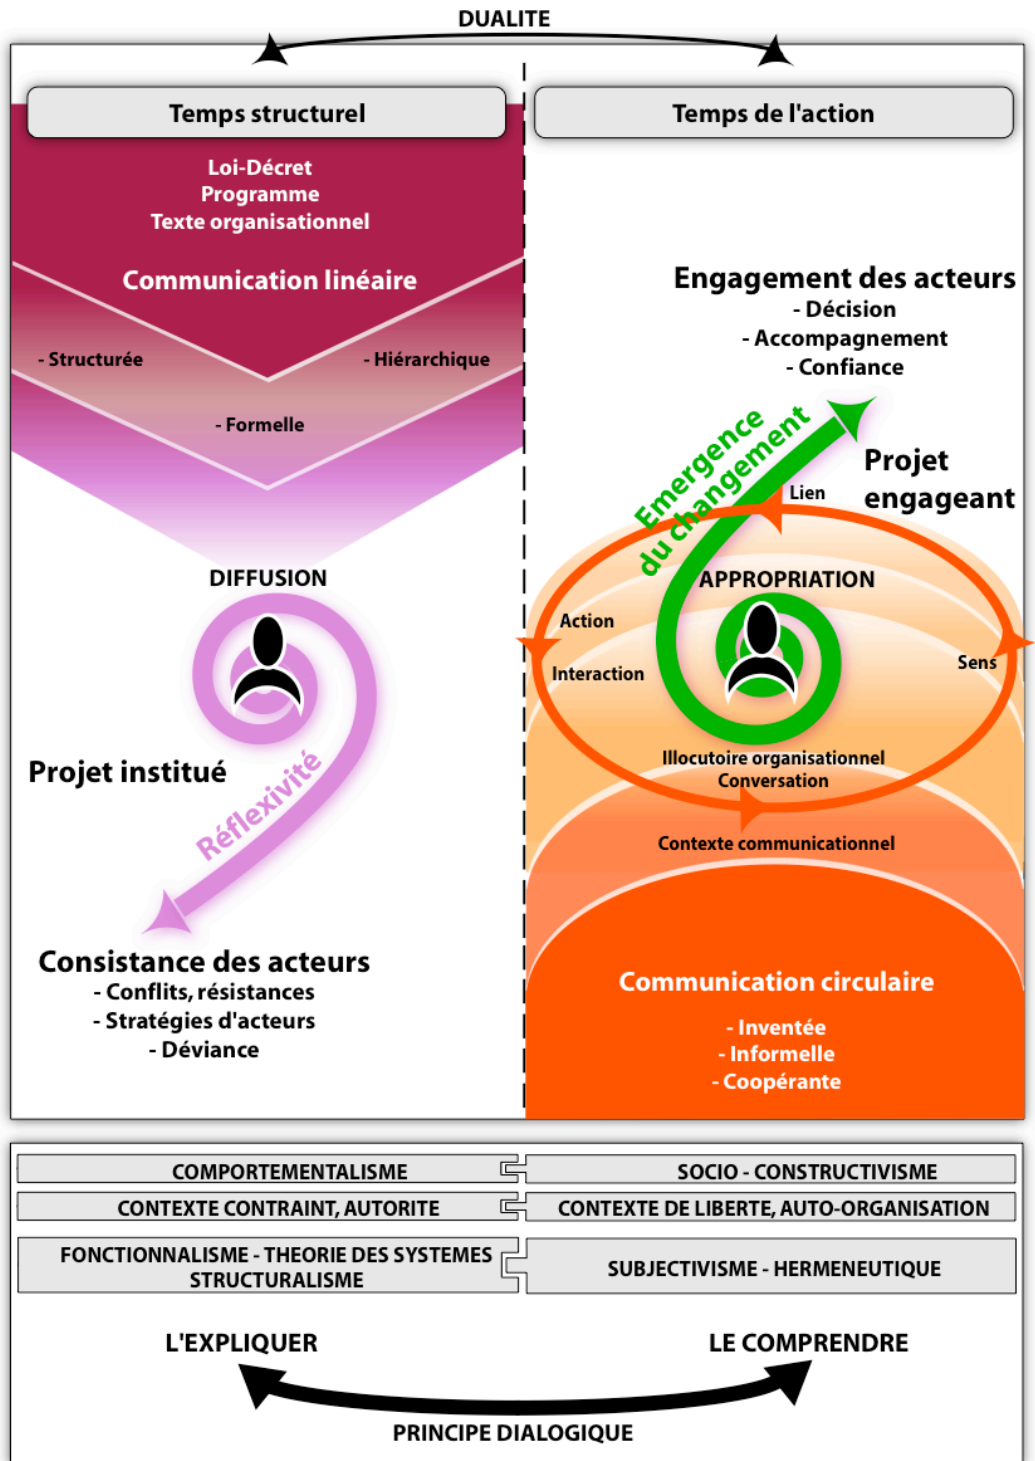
DUALITE

Temps structurel

Loi-Décret
Programme
Texte organisationnel

Communication linéaire

- Structurée
- Hiérarchique
- Formelle

DIFFUSION

Projet institué

Réflexivité

Consistance des acteurs
- Conflits, résistances
- Stratégies d'acteurs
- Déviance

Temps de l'action

Engagement des acteurs
- Décision
- Accompagnement
- Confiance

Emergence du changement

Lien

Projet engageant

APPROPRIATION

Action

Interaction

Sens

Illocutoire organisationnel
Conversation

Contexte communicationnel

Communication circulaire
- Inventée
- Informelle
- Coopérante

| COMPORTEMENTALISME | SOCIO - CONSTRUCTIVISME |
|---|---|
| CONTEXTE CONTRAINT, AUTORITE | CONTEXTE DE LIBERTE, AUTO-ORGANISATION |
| FONCTIONNALISME - THEORIE DES SYSTEMES STRUCTURALISME | SUBJECTIVISME - HERMENEUTIQUE |

L'EXPLIQUER

LE COMPRENDRE

PRINCIPE DIALOGIQUE